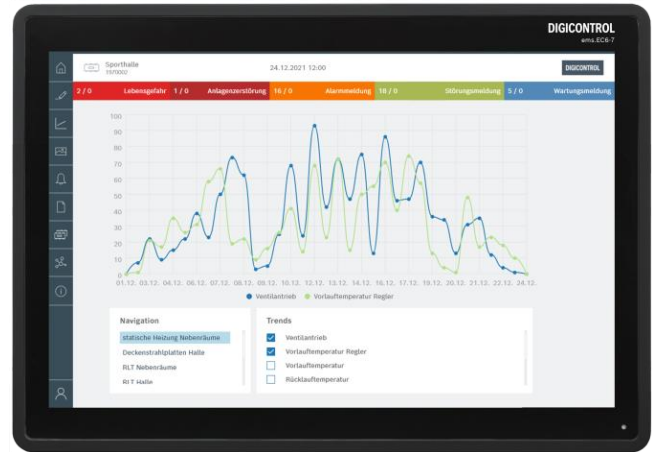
DIGICONTROL
ems.EC6-7

Sporthalle
1970002

24.12.2021 12:00

DIGICONTROL

2 / 0 Lebensgefahr 1 / 0 Anlagenzerstörung 16 / 0 Alarmmeldung 18 / 0 Störungsmeldung 5 / 0 Wartungsmeldung

100
90
80
70
60
50
40
30
20
10
0

01.12. 03.12. 04.12. 06.12. 07.12. 08.12. 09.12. 10.12. 12.12. 13.12. 14.12. 16.12. 17.12. 19.12. 20.12. 21.12. 22.12. 24.12.

Ventilantrieb Vorlauftemperatur Regler

Navigation
statische Heizung Nebenräume
Deckenstrahlplatten Halle
RLT Nebenräume
RLT Halle

Trends
Ventilantrieb
Vorlauftemperatur Regler
Vorlauftemperatur
Rücklauftemperatur